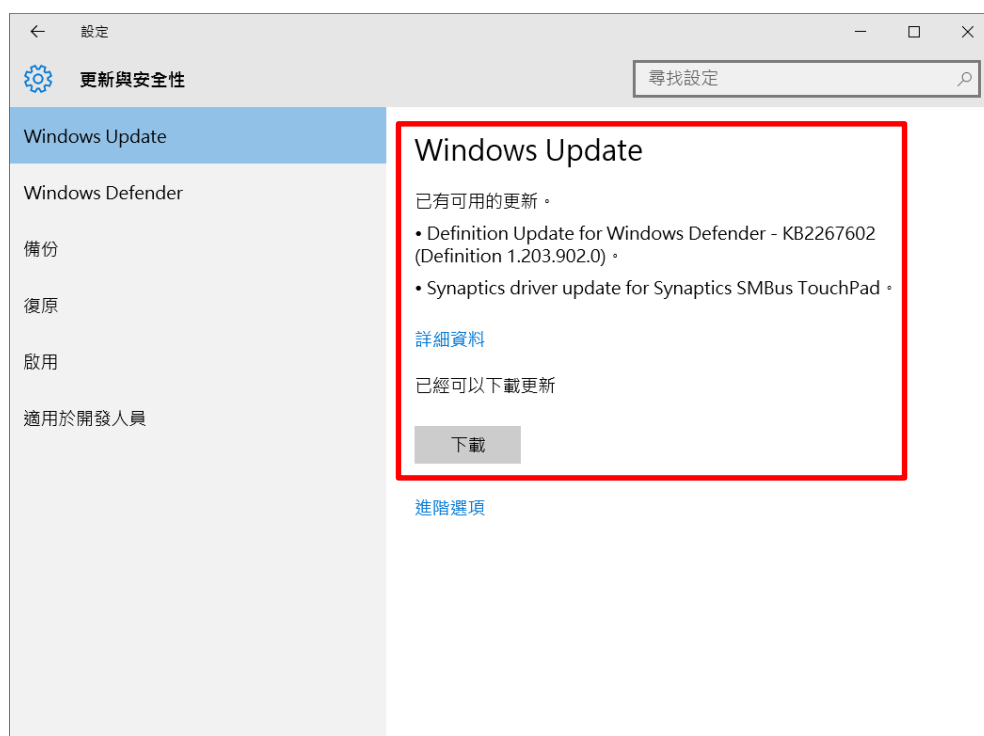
← 設定

更新與安全性

尋找設定

Windows Update

Windows Defender

備份

復原

啟用

適用於開發人員

Windows Update

已有可用的更新。

• Definition Update for Windows Defender - KB2267602 (Definition 1.203.902.0)。

• Synaptics driver update for Synaptics SMBus TouchPad。

詳細資料

已經可以下載更新

下載

進階選項